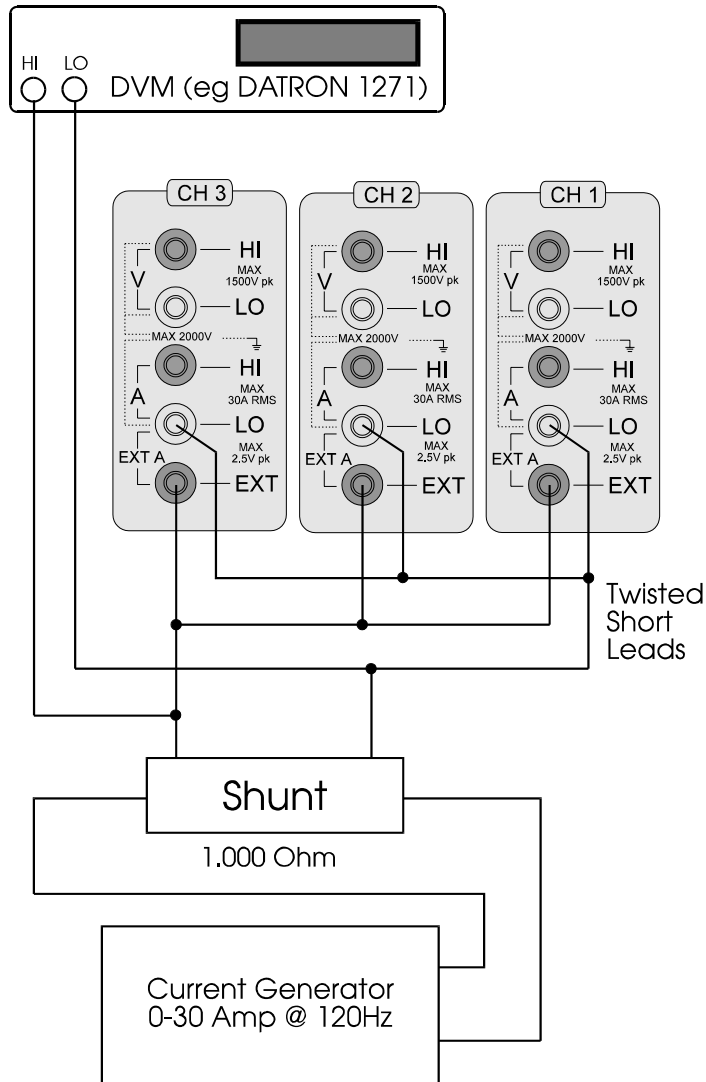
HI LO DVM (eg DATRON 1271)

CH 3

V — HI MAX 1500V pk
— LO
MAX 2000V
A — HI MAX 30A RMS
— LO MAX 2.5V pk
EXT A — EXT

CH 2

V — HI MAX 1500V pk
— LO
MAX 2000V
A — HI MAX 30A RMS
— LO MAX 2.5V pk
EXT A — EXT

CH 1

V — HI MAX 1500V pk
— LO
MAX 2000V
A — HI MAX 30A RMS
— LO MAX 2.5V pk
EXT A — EXT

Twisted Short Leads

Shunt

1.000 Ohm

Current Generator 0-30 Amp @ 120Hz